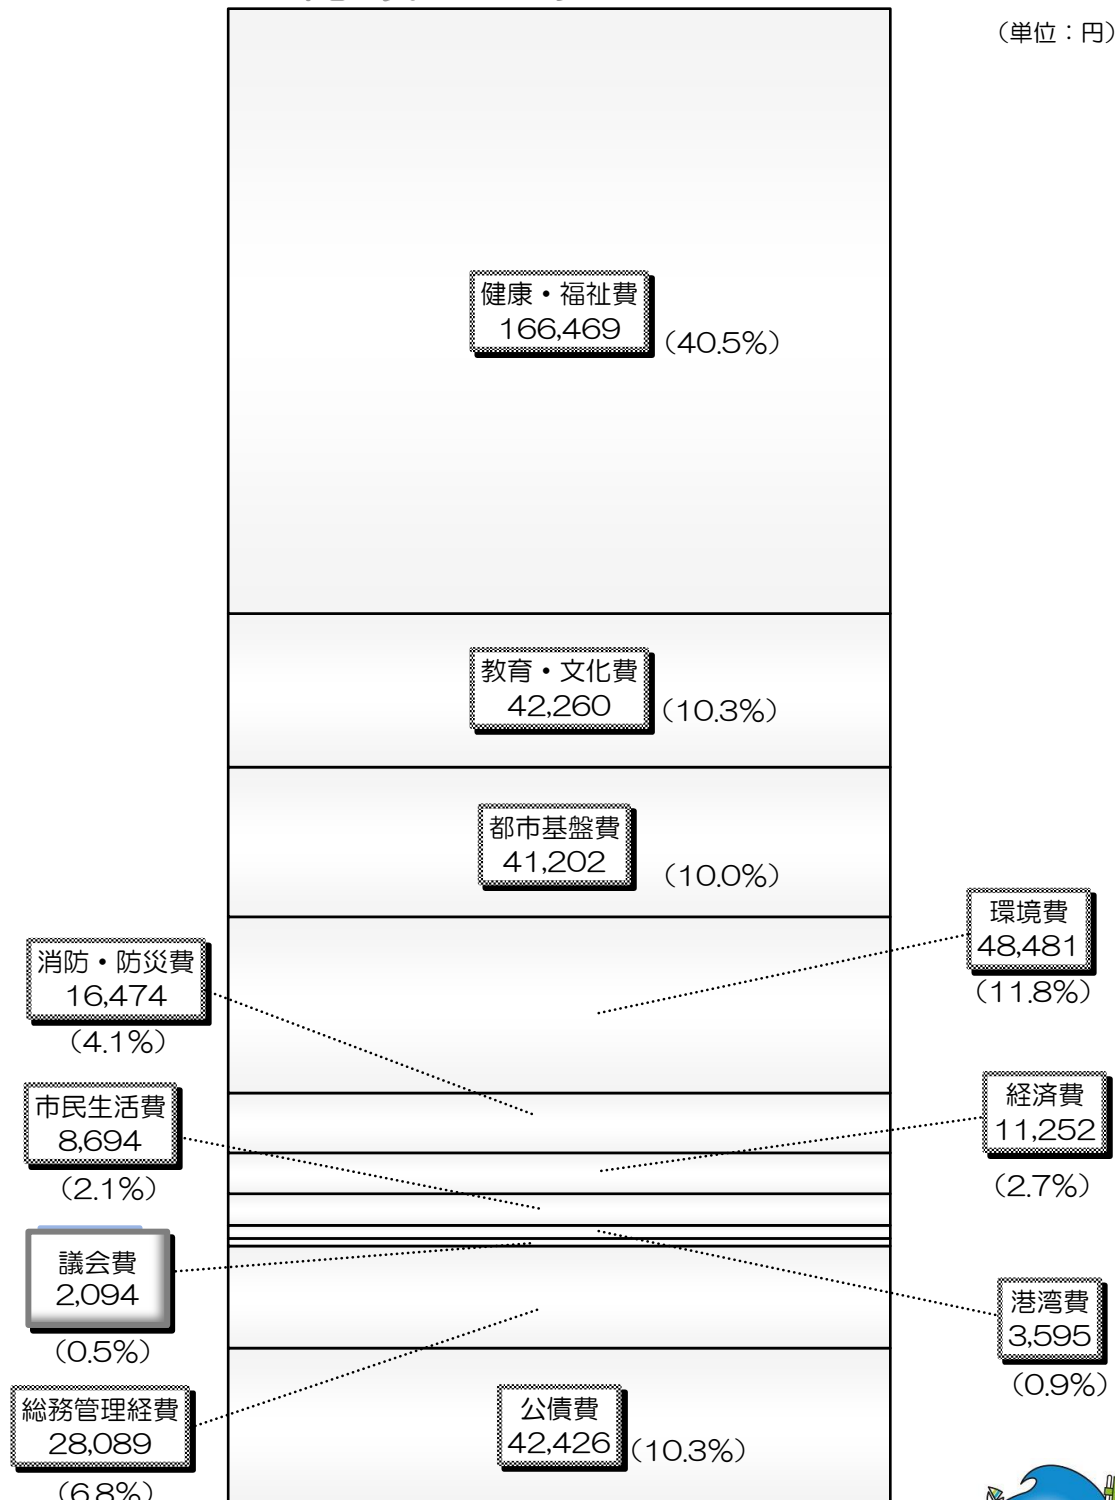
(単位:円)

健康・福祉費
166,469
(40.5%)

教育・文化費
42,260
(10.3%)

都市基盤費
41,202
(10.0%)

環境費
48,481
(11.8%)

消防・防災費
16,474
(4.1%)

市民生活費
8,694
(2.1%)

経済費
11,252
(2.7%)

議会費
2,094
(0.5%)

港湾費
3,595
(0.9%)

総務管理経費
28,089
(6.8%)

公債費
42,426
(10.3%)